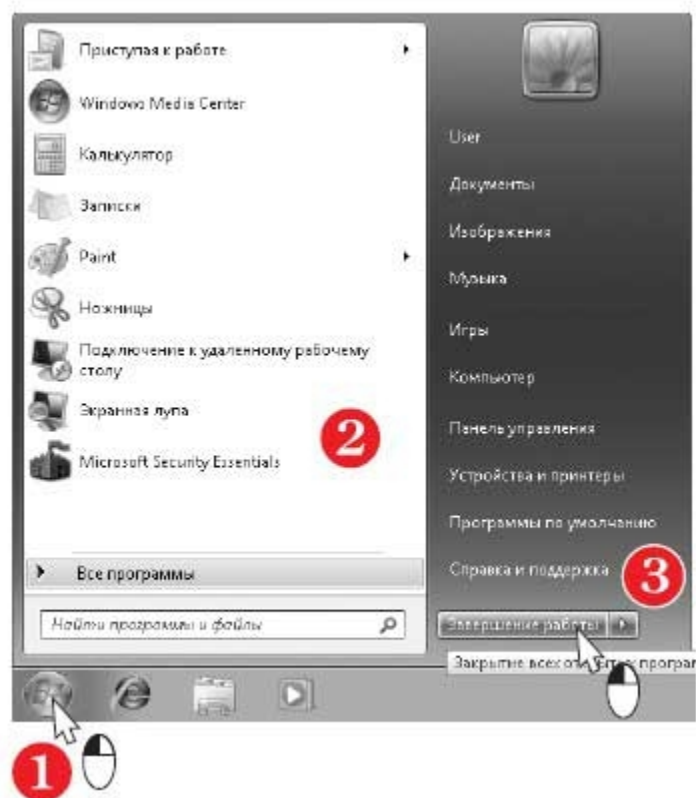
Приступая к работе

Windows Media Center

Калькулятор

Записки

Paint

Ножницы

Подключение к удаленному рабочему столу

Экранная лупа

Microsoft Security Essentials

2

User

Документы

Изображения

Музыка

Игры

Компьютер

Панель управления

Устройства и принтеры

Программы по умолчанию

Справка и поддержка

3

Все программы

Найти программы и файлы

Завершение работы

Закрытие всех от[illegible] програ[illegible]

1